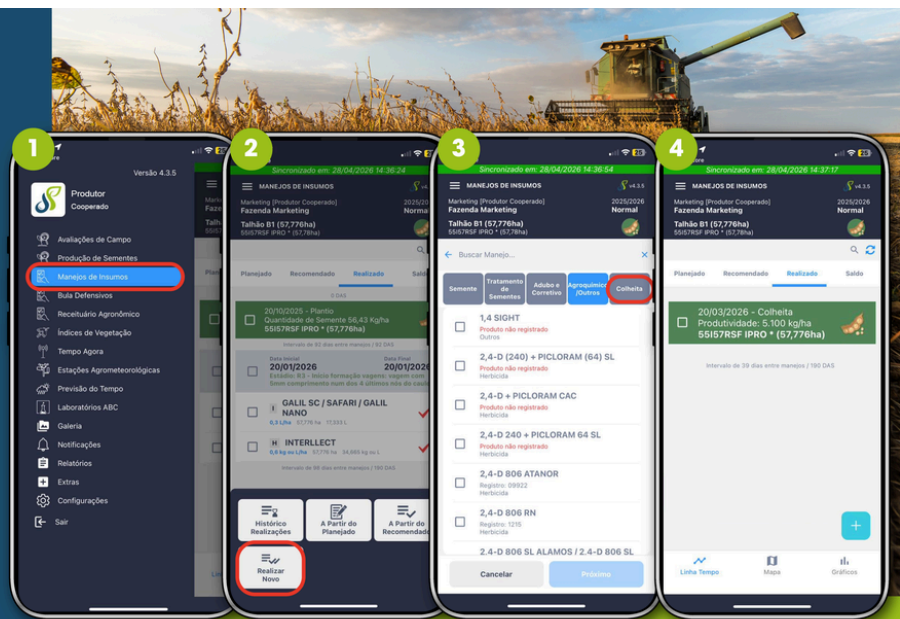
1

Versão 4.3.5

Produtor
Cooperado

Avaliações de Campo
Produção de Sementes
Manejos de Insumos
Bula Defensivos
Receituário Agronômico
Índices de Vegetação
Tempo Agora
Estações Agrometeorológicas
Previsão do Tempo
Laboratórios ABC
Galeria
Notificações
Relatórios
Extras
Configurações
Sair

2

Sincronizado em: 28/04/2026 14:36:24
MANEJOS DE INSUMOS
Marketing [Produtor Cooperado] 2025/2026
Fazenda Marketing Normal
Talhão B1 (57,776ha)
55I57RSF IPRO * (57,78ha)

Planejado Recomendado Realizado Saldo

20/10/2025 - Plantio
Quantidade de Semente 56,43 Kg/ha
55I57RSF IPRO * (57,776ha)

Intervalo de 92 dias entre manejos / 92 DAS

Data Inicial Data Final
20/01/2026 20/01/2026
Estádio: R3 - Início formação vagem: vagem com 5mm comprimento num dos 4 últimos nós do caule

I GALIL SC / SAFARI / GALIL NANO
0,5 L/ha 57,776 ha 17,333 L

H INTERLLECT
0,6 kg ou L/ha 57,776 ha 34,666 kg ou L

Intervalo de 88 dias entre manejos / 180 DAS

Histórico Realizações
A Partir do Planejado
A Partir do Recomendado
Realizar Novo

3

Sincronizado em: 28/04/2026 14:36:54
MANEJOS DE INSUMOS v4.3.5
Marketing [Produtor Cooperado] 2025/2026
Fazenda Marketing Normal
Talhão B1 (57,776ha)
55I57RSF IPRO * (57,78ha)

Buscar Manejo...

Semente
Tratamento de Sementes
Adubo e Corretivo
Agroquímico /Outros
Colheita

1,4 SIGHT
Produto não registrado
Outros

2,4-D (240) + PICLORAM (64) SL
Produto não registrado
Herbicida

2,4-D + PICLORAM CAC
Produto não registrado
Herbicida

2,4-D 240 + PICLORAM 64 SL
Produto não registrado
Herbicida

2,4-D 806 ATANOR
Registro: 09922
Herbicida

2,4-D 806 RN
Registro: 1216
Herbicida

2,4-D 806 SL ALAMOS / 2,4-D 806 SL

Cancelar
Próximo

4

Sincronizado em: 28/04/2026 14:37:17
MANEJOS DE INSUMOS v4.3.5
Marketing [Produtor Cooperado] 2025/2026
Fazenda Marketing Normal
Talhão B1 (57,776ha)
55I57RSF IPRO * (57,78ha)

Planejado Recomendado Realizado Saldo

20/03/2026 - Colheita
Produtividade: 5.100 kg/ha
55I57RSF IPRO * (57,776ha)

Intervalo de 39 dias entre manejos / 190 DAS

Linha Tempo
Mapa
Gráficos